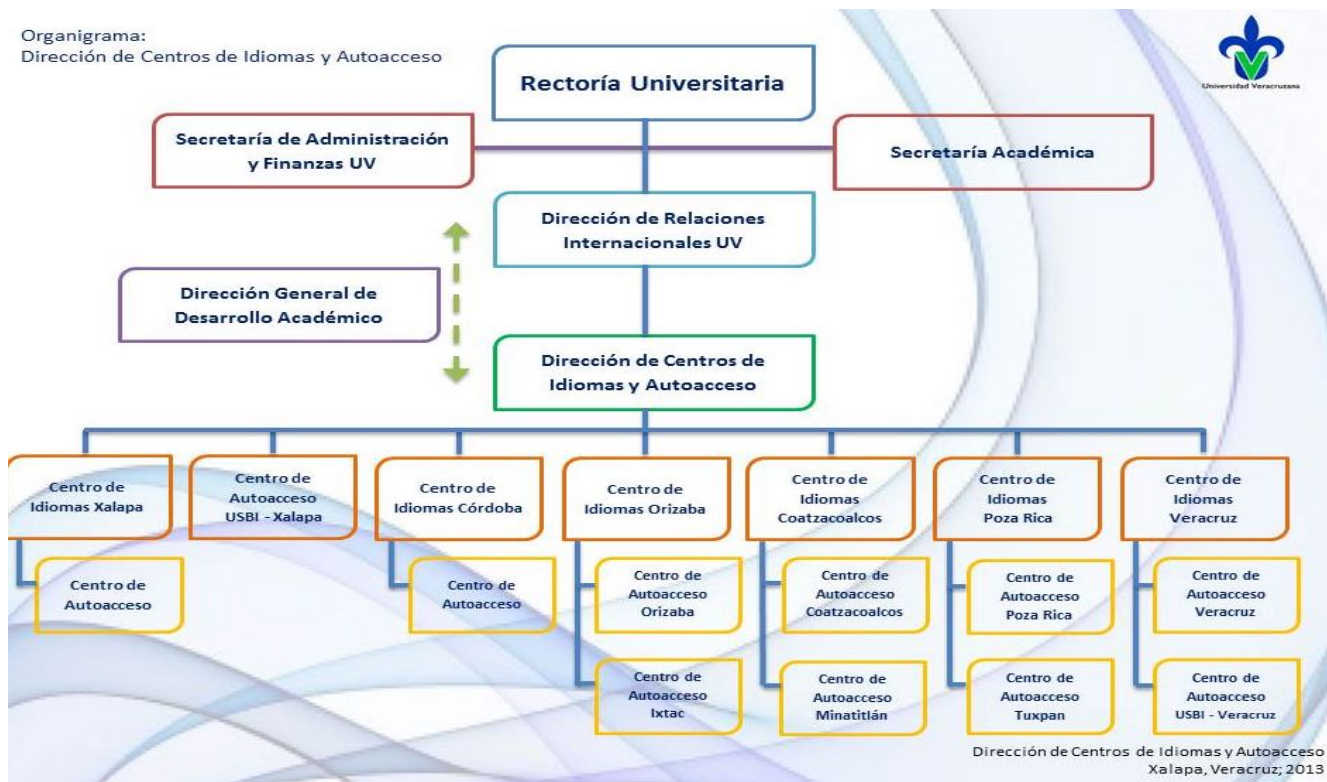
Organigrama:
Dirección de Centros de Idiomas y Autoacceso

Universidad Veracruzana

Rectoría Universitaria

Secretaría de Administración y Finanzas UV

Secretaría Académica

Dirección de Relaciones Internacionales UV

Dirección General de Desarrollo Académico

Dirección de Centros de Idiomas y Autoacceso

Centro de Idiomas Xalapa

Centro de Autoacceso

Centro de Autoacceso USBI - Xalapa

Centro de Idiomas Córdoba

Centro de Autoacceso

Centro de Idiomas Orizaba

Centro de Autoacceso Orizaba

Centro de Autoacceso Ixtac

Centro de Idiomas Coatzacoalcos

Centro de Autoacceso Coatzacoalcos

Centro de Autoacceso Minatitlán

Centro de Idiomas Poza Rica

Centro de Autoacceso Poza Rica

Centro de Autoacceso Tuxpan

Centro de Idiomas Veracruz

Centro de Autoacceso Veracruz

Centro de Autoacceso USBI - Veracruz

Dirección de Centros de Idiomas y Autoacceso
Xalapa, Veracruz; 2013